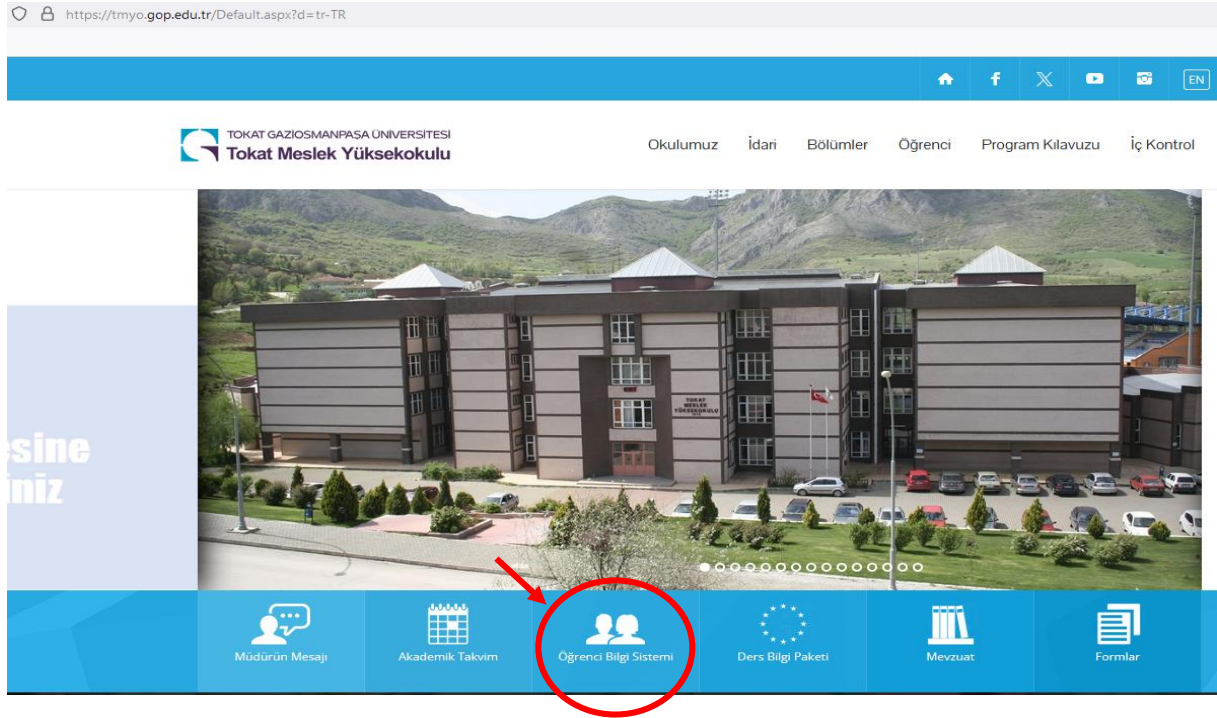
https://tmyo.gop.edu.tr/Default.aspx?d=tr-TR

EN

TOKAT GAZİOSMANPAŞA ÜNİVERSİTESİ
Tokat Meslek Yüksekokulu

Okulumuz İdari Bölümler Öğrenci Program Kılavuzu İç Kontrol

esine
iniz

TOKAT MESLEK YÜKSEKOKULU

Müdürün Mesajı
Akademik Takvim
Öğrenci Bilgi Sistemi
Ders Bilgi Paketi
Mevzuat
Formlar